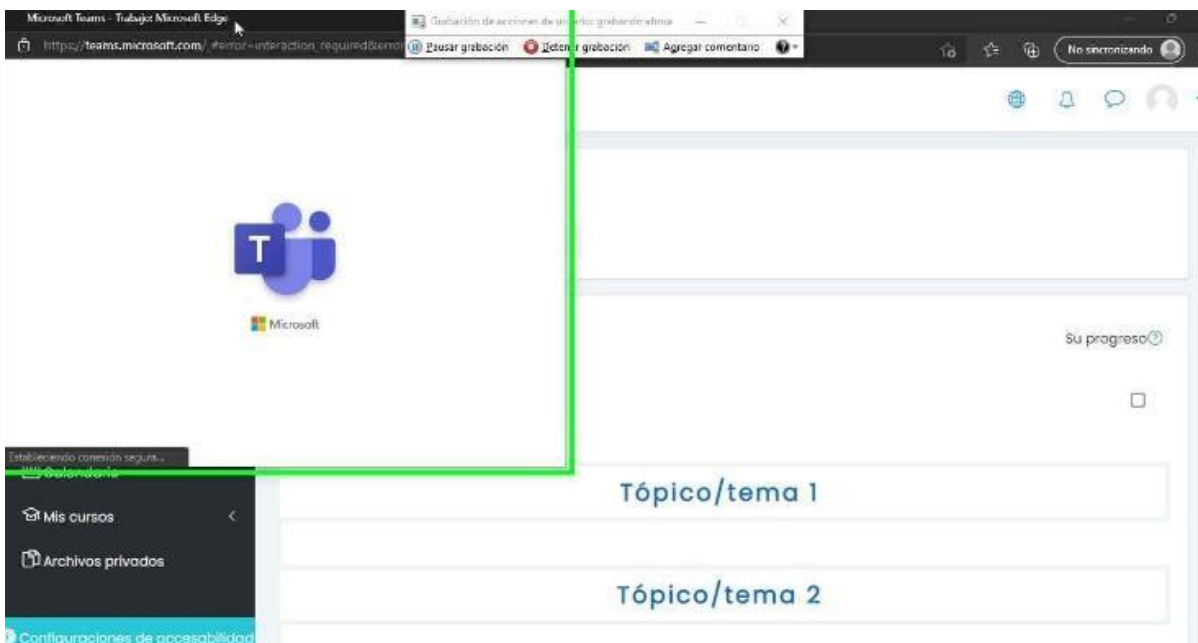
Microsoft Teams - Trabajo: Microsoft Edge
https://teams.microsoft.com/ #error=interaction_required&error
Grabación de acciones de usuario: grabando ahora
Pausar grabación
Detener grabación
Agregar comentario
No sincronizando

Microsoft

Su progreso

Estableciendo conexión segura...
Calendario
Mis cursos
Archivos privados
Configuraciones de accesabilidad

Tópico/tema 1

Tópico/tema 2